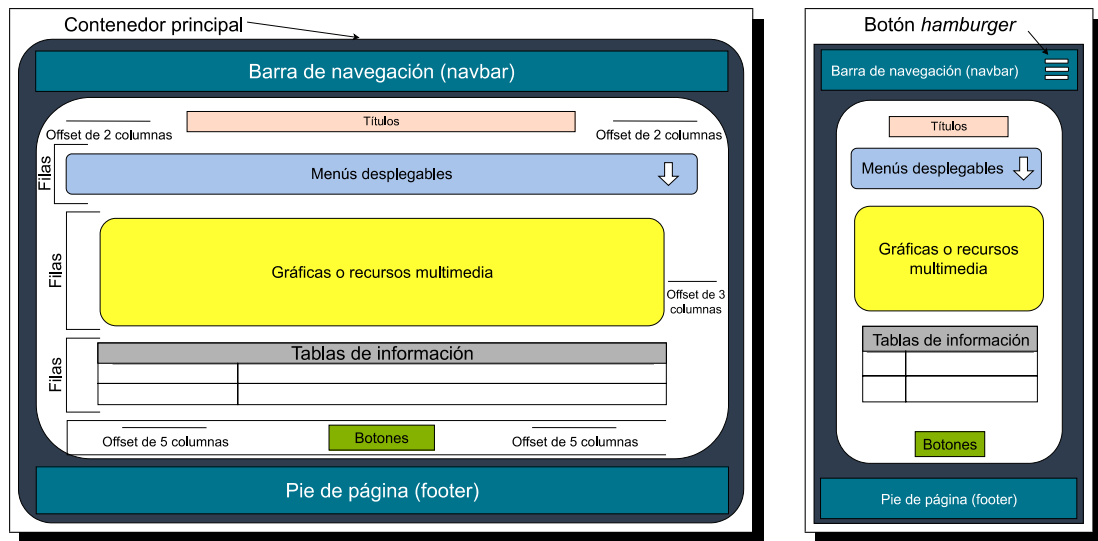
Contenedor principal

Barra de navegación (navbar)

Títulos

Offset de 2 columnas

Offset de 2 columnas

Filas

Menús desplegables

Filas

Gráficas o recursos multimedia

Offset de 3 columnas

Filas

Tablas de información

Offset de 5 columnas

Botones

Offset de 5 columnas

Pie de página (footer)

Botón *hamburger*

Barra de navegación (navbar)

Títulos

Menús desplegables

Gráficas o recursos multimedia

Tablas de información

Botones

Pie de página (footer)